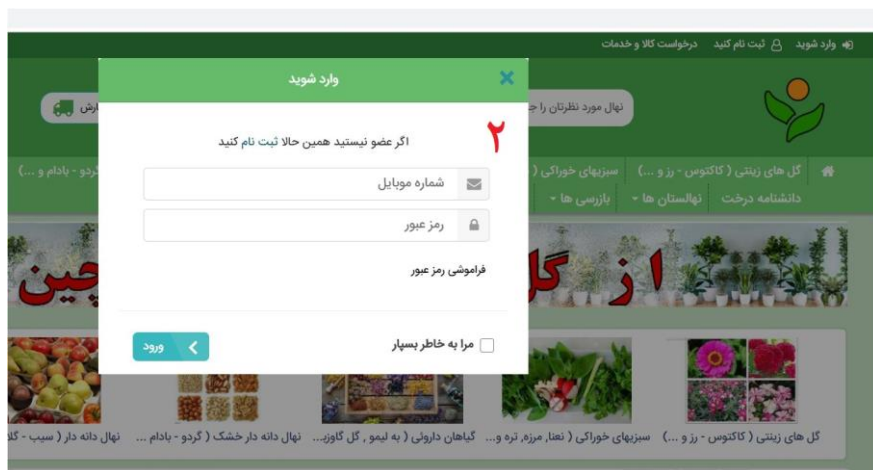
وارد شوید ثبت نام کنید درخواست کالا و خدمات

نهال مورد نظرتان را ج

ارش

گل های زینتی ( کاکتوس - رز و ...) سبزیهای خوراکی ( گردو - بادام و ...)

دانشنامه درخت نهالستان ها بازرسی ها

ا ز گل چین

وارد شوید

۲

اگر عضو نیستید همین حالا ثبت نام کنید

شماره موبایل

رمز عبور

فراموشی رمز عبور

مرا به خاطر بسپار

ورود

گل های زینتی ( کاکتوس - رز و ...) سبزیهای خوراکی ( نعنا، مرزه، تره و... گیاهان دارویی ( به لیمو ، گل گاوزر... نهال دانه دار خشک ( گردو - بادام ... نهال دانه دار ( سیب - گلا